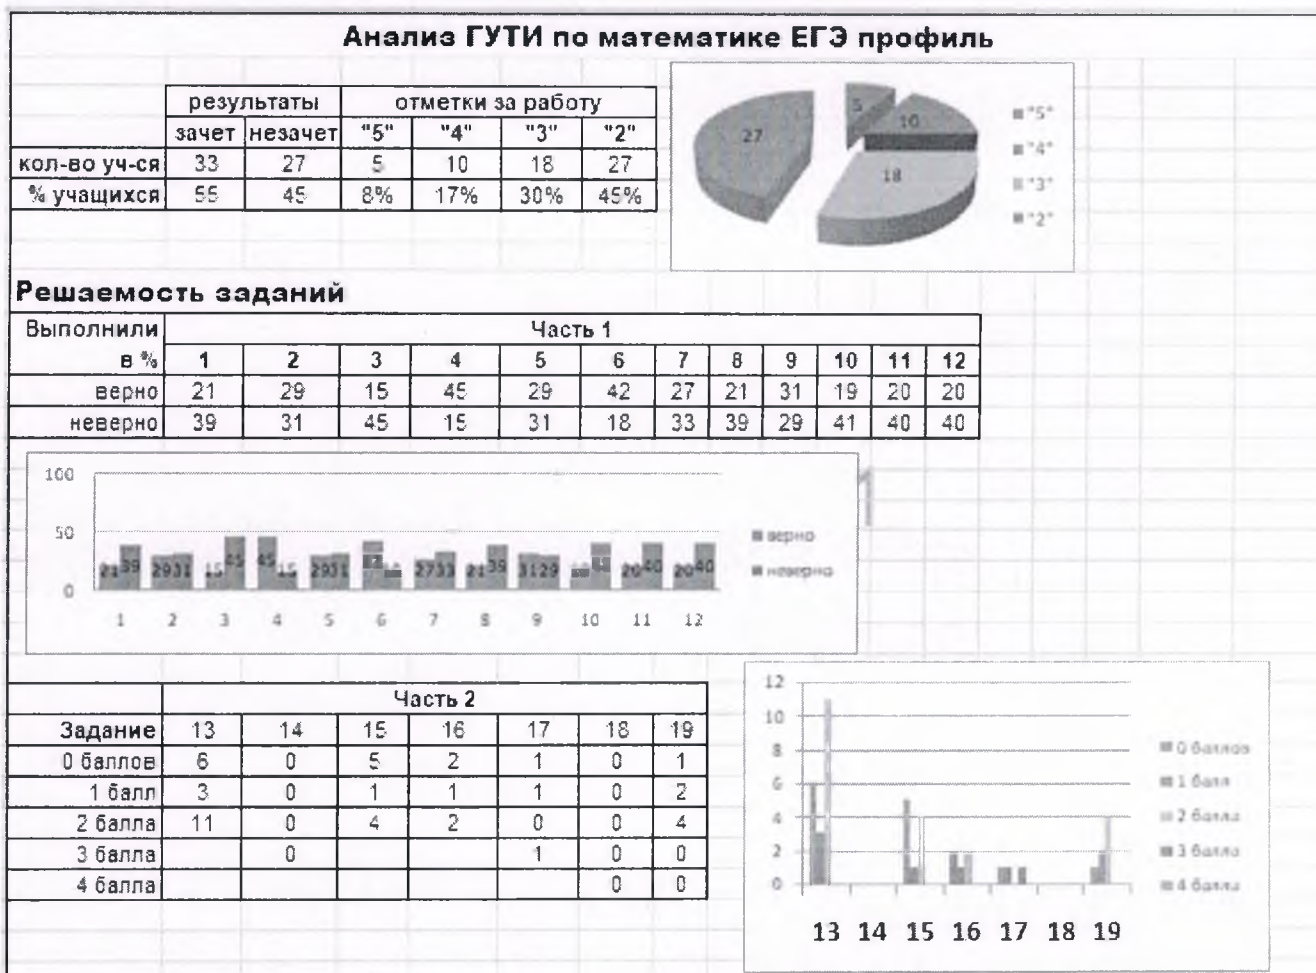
Анализ ГУТИ по математике ЕГЭ профиль

| | результаты | | отметки за работу | | | |
|---|---|---|---|---|---|---|
| | зачет | незачет | "5" | "4" | "3" | "2" |
| кол-во уч-ся | 33 | 27 | 5 | 10 | 18 | 27 |
| % учащихся | 55 | 45 | 8% | 17% | 30% | 45% |

27
5
10
18
"5"
"4"
"3"
"2"

Решаемость заданий

| Выполнили | Часть 1 | | | | | | | | | | | |
|---|---|---|---|---|---|---|---|---|---|---|---|---|
| в % | 1 | 2 | 3 | 4 | 5 | 6 | 7 | 8 | 9 | 10 | 11 | 12 |
| верно | 21 | 29 | 15 | 45 | 29 | 42 | 27 | 21 | 31 | 19 | 20 | 20 |
| неверно | 39 | 31 | 45 | 15 | 31 | 18 | 33 | 39 | 29 | 41 | 40 | 40 |

100
50
0
21 39 29 31 15 45 45 15 29 31 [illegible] 27 33 21 39 31 29 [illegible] 20 40 20 40
1 2 3 4 5 6 7 8 9 10 11 12
верно
неверно

| | Часть 2 | | | | | | |
|---|---|---|---|---|---|---|---|
| Задание | 13 | 14 | 15 | 16 | 17 | 18 | 19 |
| 0 баллов | 6 | 0 | 5 | 2 | 1 | 0 | 1 |
| 1 балл | 3 | 0 | 1 | 1 | 1 | 0 | 2 |
| 2 балла | 11 | 0 | 4 | 2 | 0 | 0 | 4 |
| 3 балла | | 0 | | | 1 | 0 | 0 |
| 4 балла | | | | | | 0 | 0 |

12
10
8
6
4
2
0
0 баллов
1 балл
2 балла
3 балла
4 балла
13 14 15 16 17 18 19